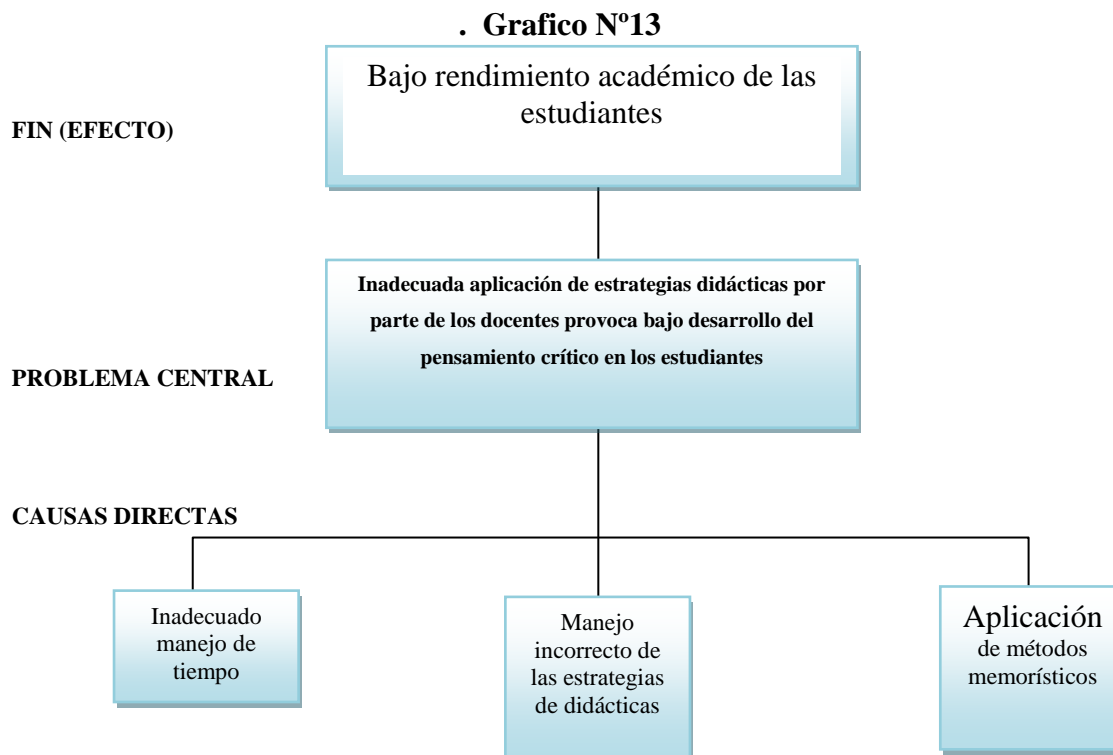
. Grafico Nº13

Bajo rendimiento académico de las estudiantes

FIN (EFECTO)

Inadecuada aplicación de estrategias didácticas por parte de los docentes provoca bajo desarrollo del pensamiento crítico en los estudiantes

PROBLEMA CENTRAL

CAUSAS DIRECTAS

Inadecuado manejo de tiempo

Manejo incorrecto de las estrategias de didácticas

Aplicación de métodos memorísticos